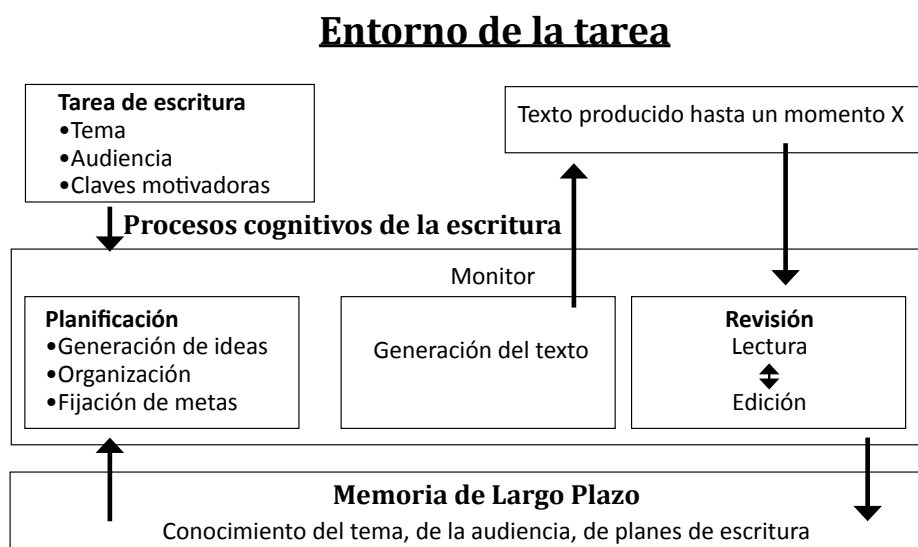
Entorno de la tarea

Tarea de escritura
•Tema
•Audiencia
•Claves motivadoras

Texto producido hasta un momento X

Procesos cognitivos de la escritura

Monitor

Planificación
•Generación de ideas
•Organización
•Fijación de metas

Generación del texto

Revisión
Lectura
Edición

Memoria de Largo Plazo
Conocimiento del tema, de la audiencia, de planes de escritura